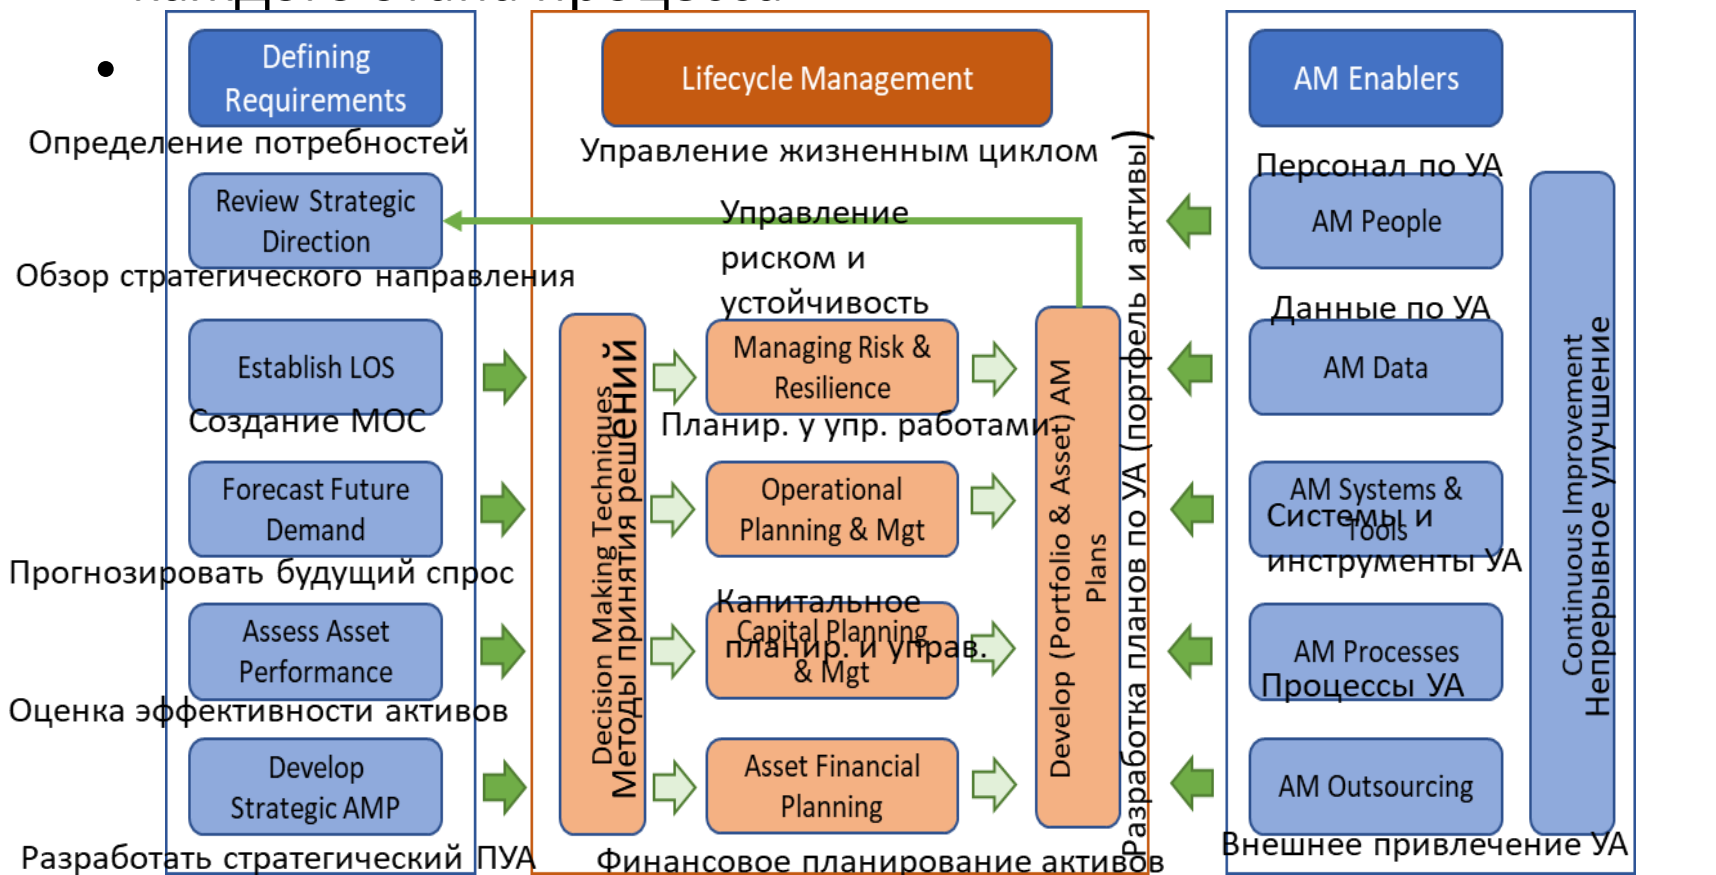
Defining Requirements

Определение потребностей

Review Strategic Direction

Обзор стратегического направления

Establish LOS

Создание МОС

Forecast Future Demand

Прогнозировать будущий спрос

Assess Asset Performance

Оценка эффективности активов

Develop Strategic AMP

Разработать стратегический ПУА

Lifecycle Management

Управление жизненным циклом

Управление риском и устойчивость

Decision Making Techniques

Методы принятия решений

Managing Risk & Resilience

Планир. у упр. работами

Operational Planning & Mgt

Капитальное планир. и управ.

Capital Planning & Mgt

Asset Financial Planning

Финансовое планирование активов

Develop (Portfolio & Asset) AM Plans

Разработка планов по УА (портфель и активы)

AM Enablers

Персонал по УА

AM People

Данные по УА

AM Data

AM Systems & Tools

Системы и инструменты УА

AM Processes

Процессы УА

AM Outsourcing

Внешнее привлечение УА

Continuous Improvement

Непрерывное улучшение